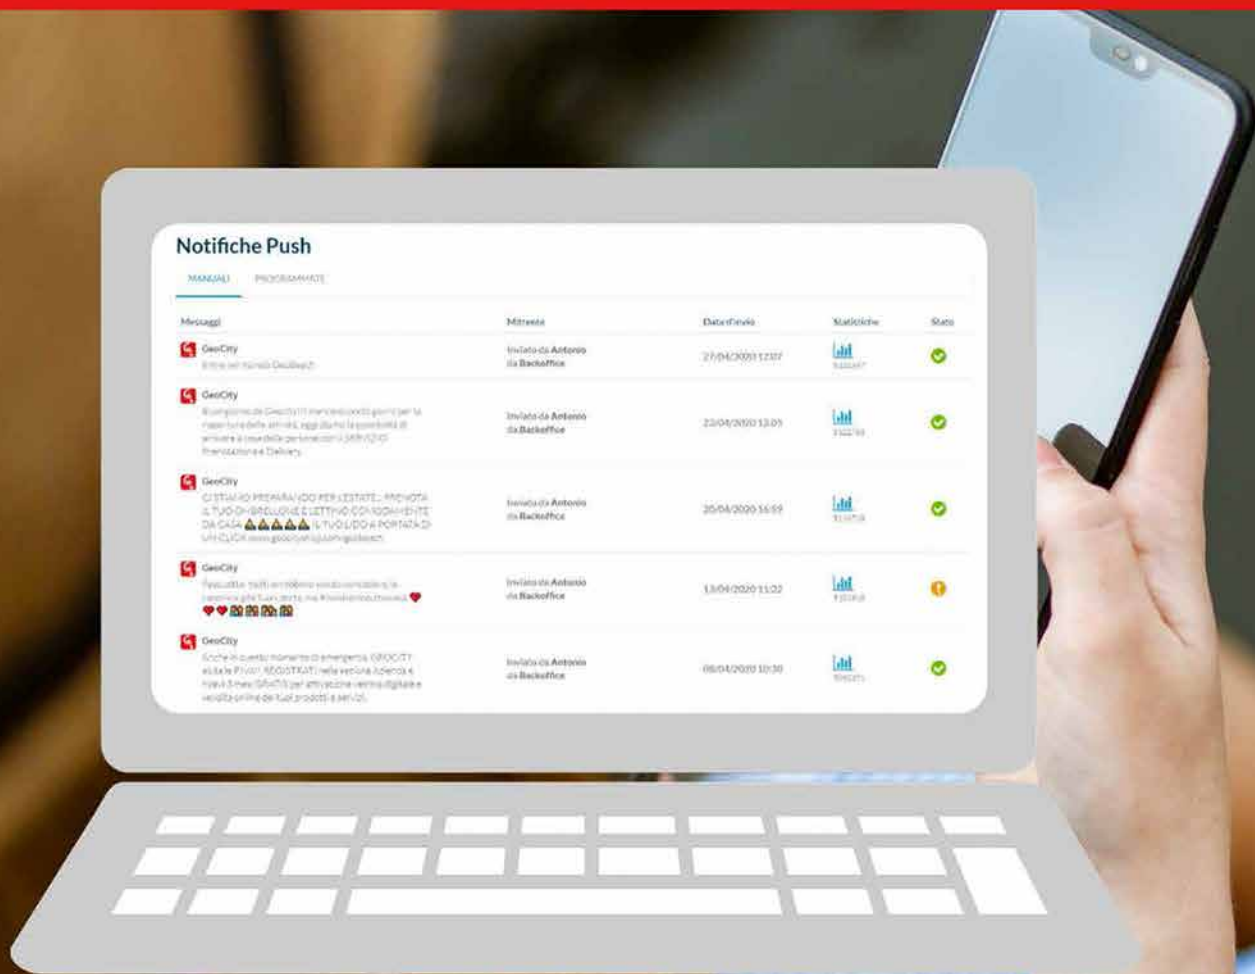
Notifiche Push

MANUALI PROGRAMMATE

| Messaggi | Mittente | Data d'invio | Statistiche | Stato |
|---|---|---|---|---|
| GeoCity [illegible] | Inviato da Antonio da Backoffice | 27/04/2020 12:07 | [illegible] | |
| GeoCity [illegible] | Inviato da Antonio da Backoffice | 22/04/2020 13:05 | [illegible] | |
| GeoCity CI STIAMO PREPARANDO PER L'ESTATE... PRENOTA IL TUO OMBRELLONE E LETTINO COMODAMENTE DA CASA IL TUO LIDO A PORTATA DI UN CLICK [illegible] | Inviato da Antonio da Backoffice | 20/04/2020 16:59 | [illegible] | |
| GeoCity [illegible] | Inviato da Antonio da Backoffice | 13/04/2020 11:22 | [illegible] | |
| GeoCity Anche in questo momento di emergenza, GEOCITY aiuta le P.IVA! REGISTRATI nella versione Azienda e riceve 3 mesi GRATIS per attivazione vetrina digitale e vendita online dei tuoi prodotti e servizi. | Inviato da Antonio da Backoffice | 08/04/2020 10:30 | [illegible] | |